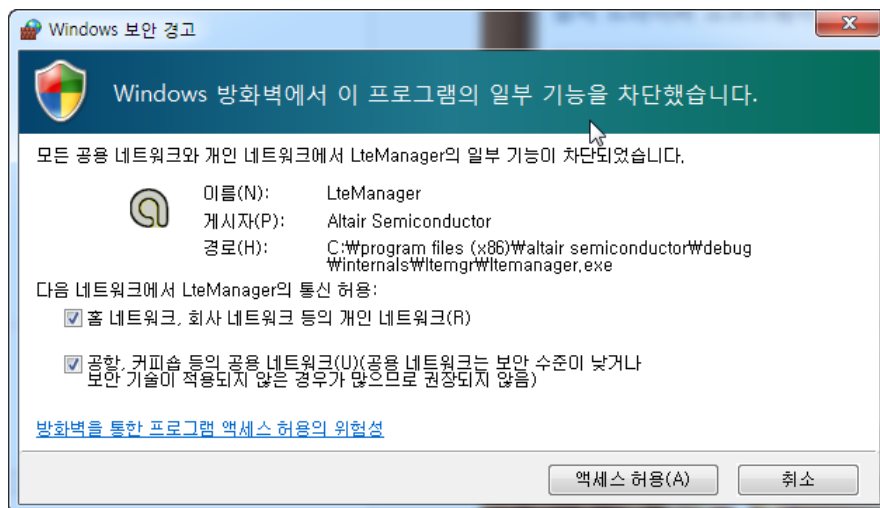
Windows 보안 경고

Windows 방화벽에서 이 프로그램의 일부 기능을 차단했습니다.

모든 공용 네트워크와 개인 네트워크에서 LteManager의 일부 기능이 차단되었습니다.

이름(N): LteManager
게시자(P): Altair Semiconductor
경로(H): C:₩program files (x86)₩altair semiconductor₩debug ₩internals₩ltemgr₩ltemanager.exe

다음 네트워크에서 LteManager의 통신 허용:

홈 네트워크, 회사 네트워크 등의 개인 네트워크(R)

공항, 커피숍 등의 공용 네트워크(U)(공용 네트워크는 보안 수준이 낮거나 보안 기술이 적용되지 않은 경우가 많으므로 권장되지 않음)

방화벽을 통한 프로그램 액세스 허용의 위험성

액세스 허용(A)
취소